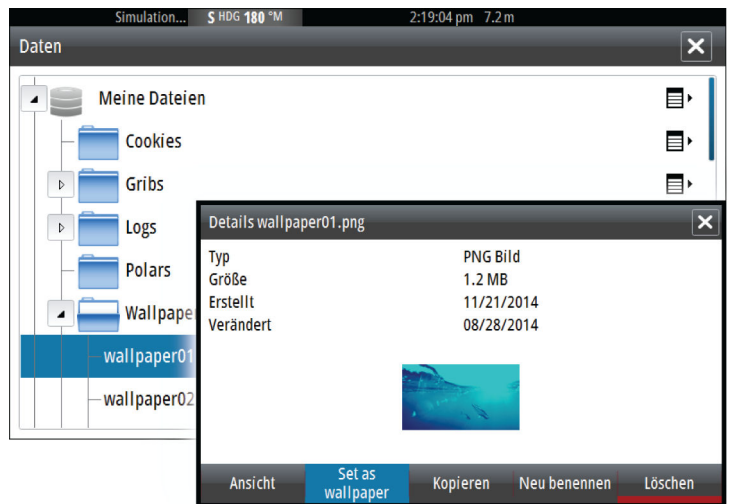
Simulation... S HDG 180 °M 2:19:04 pm 7.2 m

Daten

Meine Dateien
Cookies
Gribs
Logs
Polars
Wallpape
wallpaper01
wallpaper02

Details wallpaper01.png

| | |
|---|---|
| Typ | PNG Bild |
| Größe | 1.2 MB |
| Erstellt | 11/21/2014 |
| Verändert | 08/28/2014 |

Ansicht
Set as wallpaper
Kopieren
Neu benennen
Löschen